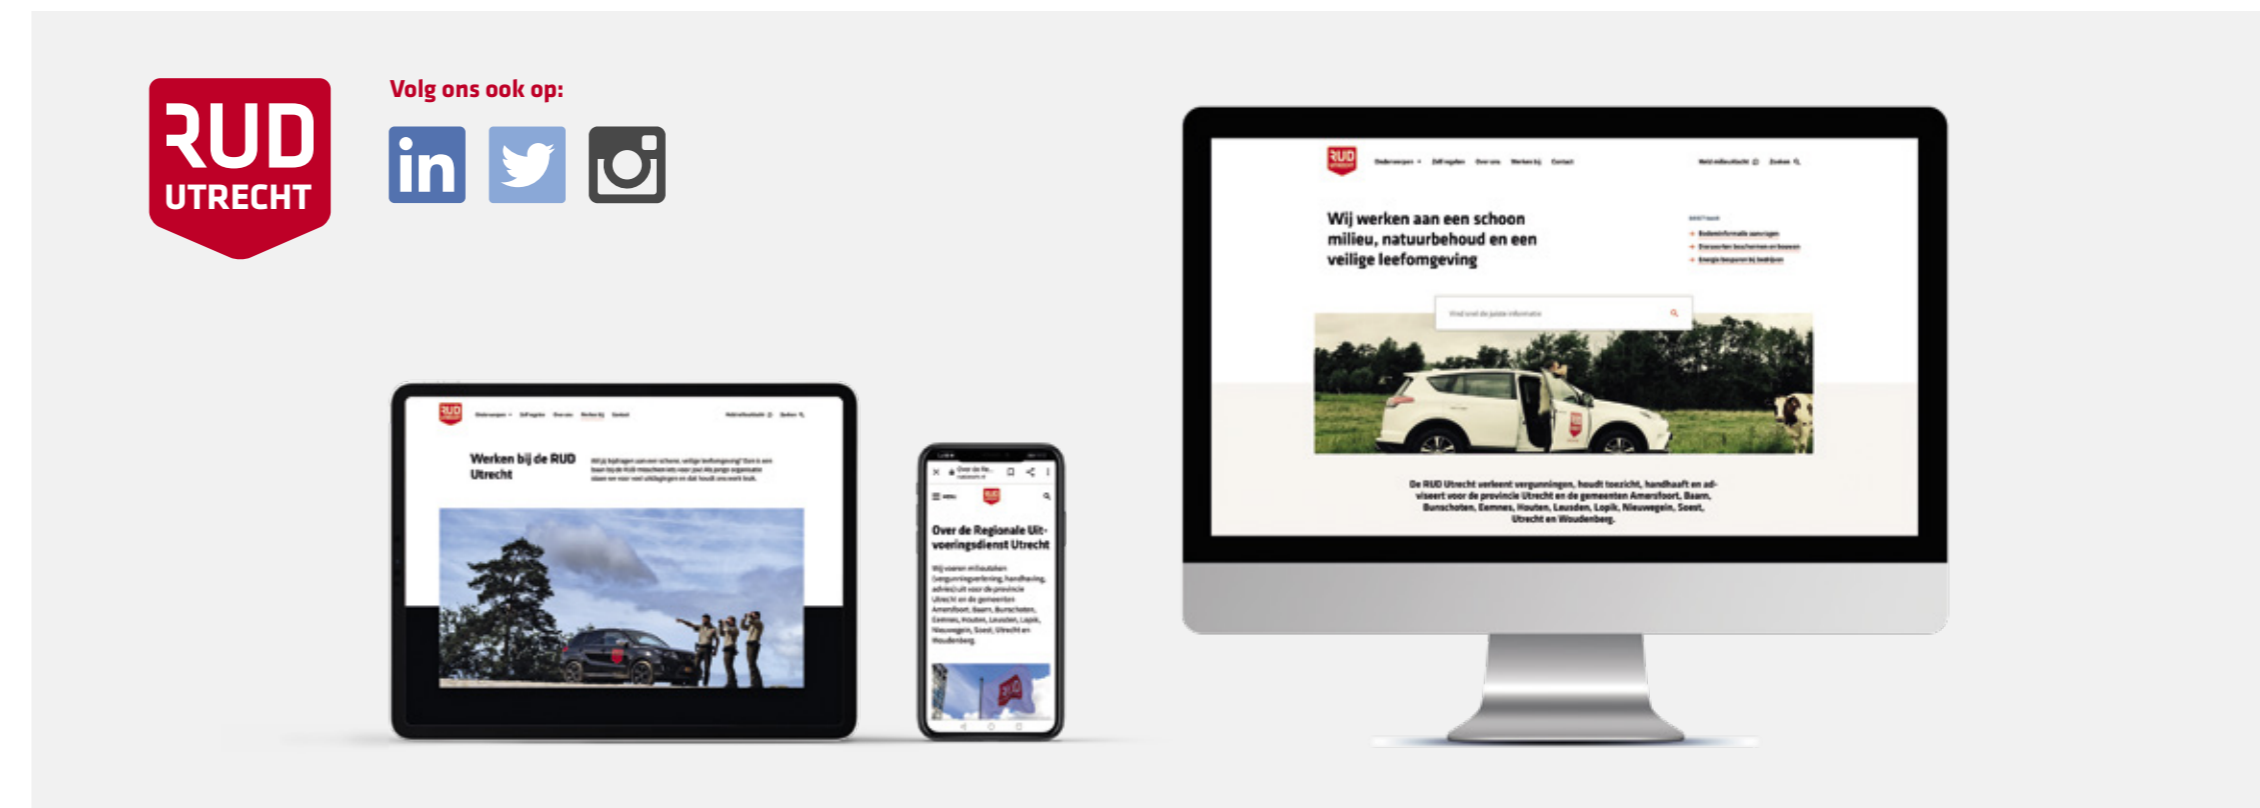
RUD
UTRECHT

Volg ons ook op:

in

Werken bij de RUD Utrecht

Over de Regionale Uitvoeringsdienst Utrecht

Wij voeren milieutaken (vergunningverlening, handhaving, advies) uit voor de provincie Utrecht en de gemeenten Amersfoort, Baarn, Bunschoten, Eemnes, Houten, Leusden, Lopik, Nieuwegein, Soest, Utrecht en Woudenberg.

Wij werken aan een schoon milieu, natuurbehoud en een veilige leefomgeving

De RUD Utrecht verleent vergunningen, houdt toezicht, handhaaft en adviseert voor de provincie Utrecht en de gemeenten Amersfoort, Baarn, Bunschoten, Eemnes, Houten, Leusden, Lopik, Nieuwegein, Soest, Utrecht en Woudenberg.